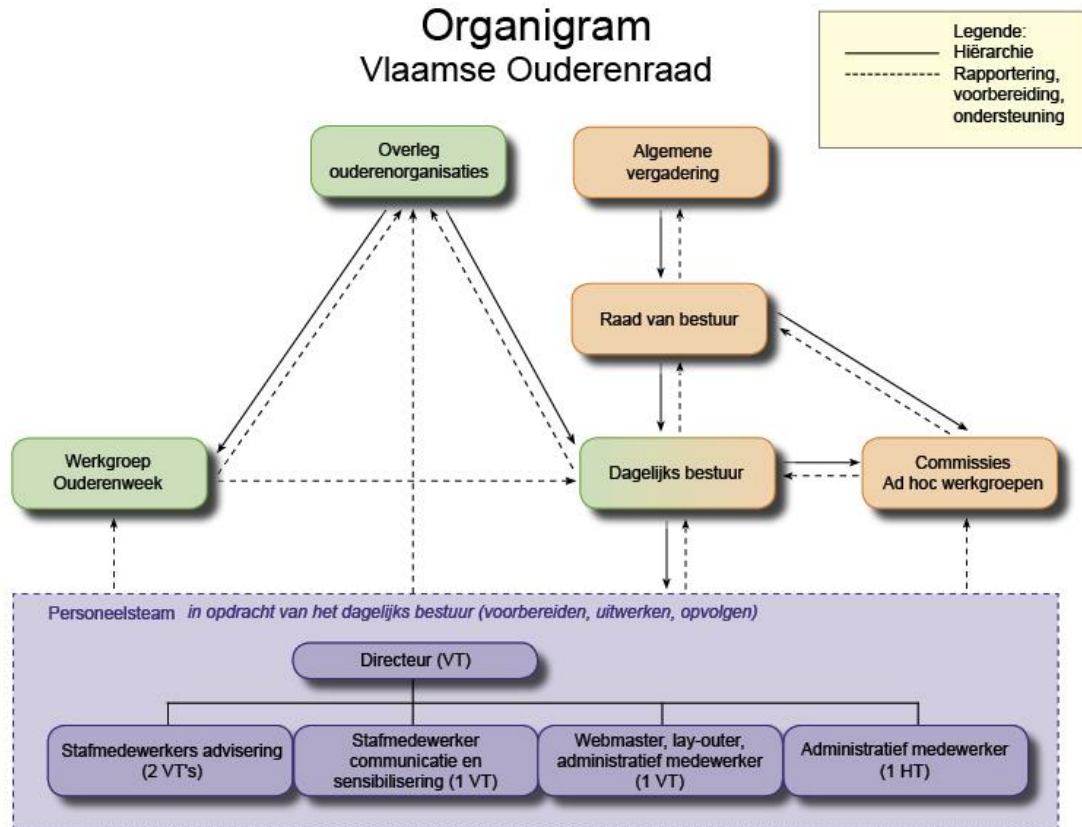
Organigram
Vlaamse Ouderenraad

Legende:
Hiërarchie
Rapportering, voorbereiding, ondersteuning

Overleg ouderenorganisaties

Algemene vergadering

Raad van bestuur

Werkgroep Ouderenweek

Dagelijks bestuur

Commissies Ad hoc werkgroepen

Personeelsteam *in opdracht van het dagelijks bestuur (voorbereiden, uitwerken, opvolgen)*

Directeur (VT)

Stafmedewerkers advisering (2 VT's)

Stafmedewerker communicatie en sensibilisering (1 VT)

Webmaster, lay-outer, administratief medewerker (1 VT)

Administratief medewerker (1 HT)